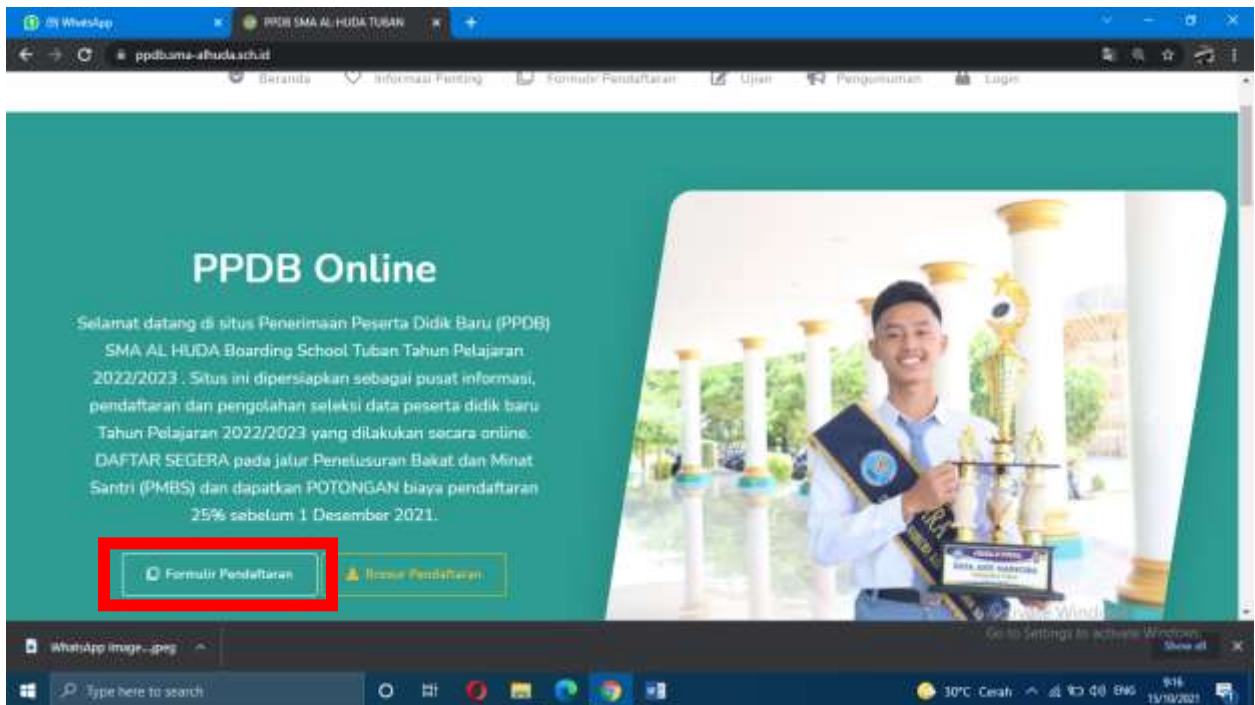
(9) WhatsApp
PPDB SMA AL-HUDA TUBAN
ppdb.sma-alhuda.sch.id
Beranda Informasi Penting Formulir Pendaftaran Ujian Pengumuman Login

PPDB Online

Selamat datang di situs Penerimaan Peserta Didik Baru (PPDB) SMA AL HUDA Boarding School Tuban Tahun Pelajaran 2022/2023 . Situs ini dipersiapkan sebagai pusat informasi, pendaftaran dan pengolahan seleksi data peserta didik baru Tahun Pelajaran 2022/2023 yang dilakukan secara online. DAFTAR SEGERA pada jalur Penelusuran Bakat dan Minat Santri (PMBS) dan dapatkan POTONGAN biaya pendaftaran 25% sebelum 1 Desember 2021.

Formulir Pendaftaran
Brosur Pendaftaran

Activate Windows
Go to Settings to activate Windows.

WhatsApp Image....jpeg
Show all

Type here to search
30°C Cerah ENG 9:16 15/10/2021